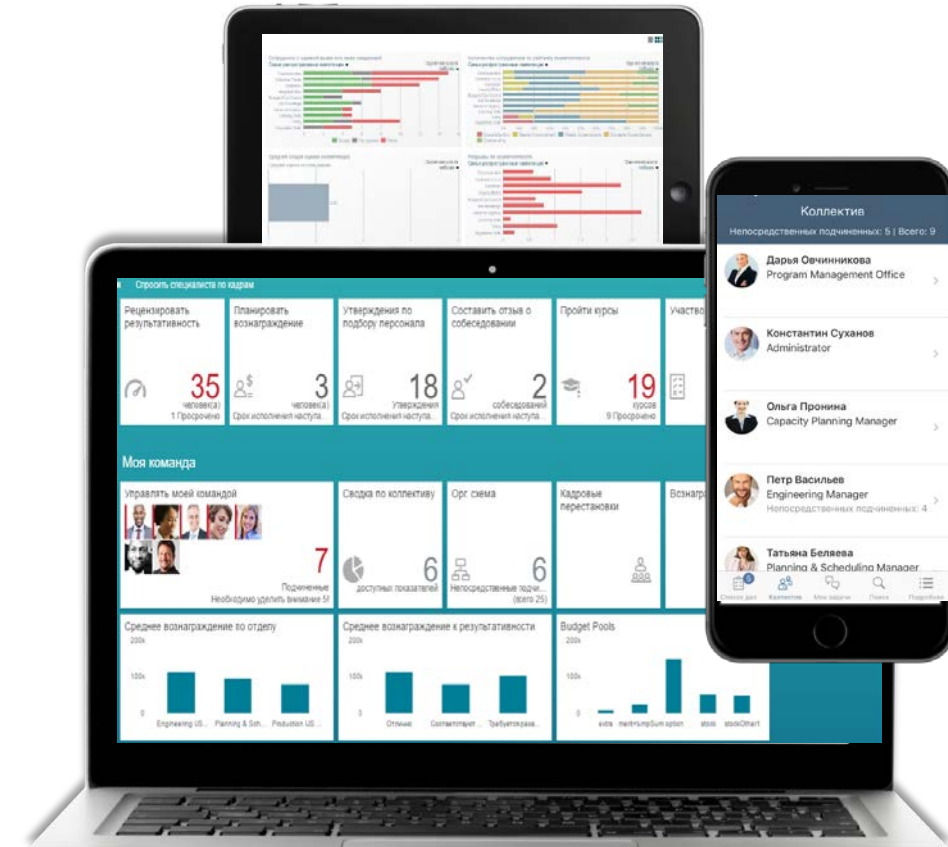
Спросить специалиста по кадрам

Рецензировать результативность
35
человек(а)
1 Просрочено

Планировать вознаграждение
3
человек(а)
Срок исполнения наступа...

Утверждения по подбору персонала
18
Утверждения
Срок исполнения наступа...

Составить отзыв о собеседовании
2
собеседований
Срок исполнения наступа...

Пройти курсы
19
курсов
9 Просрочено

Участво

Моя команда

Управлять моей командой
7
Подчиненные
Необходимо уделить внимание 5!

Сводка по коллективу
6
доступных показателей

Орг. схема
6
Непосредственные подчи...
(всего 25)

Кадровые перестановки

Вознагра

Среднее вознаграждение по отделу
200k
100k
0
Engineering US... Planning & Sch... Production US...

Среднее вознаграждение к результативности
200k
100k
0
Отлично Соответствует... Требуется разв...

Budget Pools
200k
100k
0
extra meritlumpSum option stock stockOther

Коллектив
Непосредственных подчиненных: 5 | Всего: 9

Дарья Овчинникова
Program Management Office

Константин Суханов
Administrator

Ольга Пронина
Capacity Planning Manager

Петр Васильев
Engineering Manager
Непосредственных подчиненных: 4

Татьяна Беляева
Planning & Scheduling Manager

Список дел Коллектив Мои задачи Поиск Подробнее